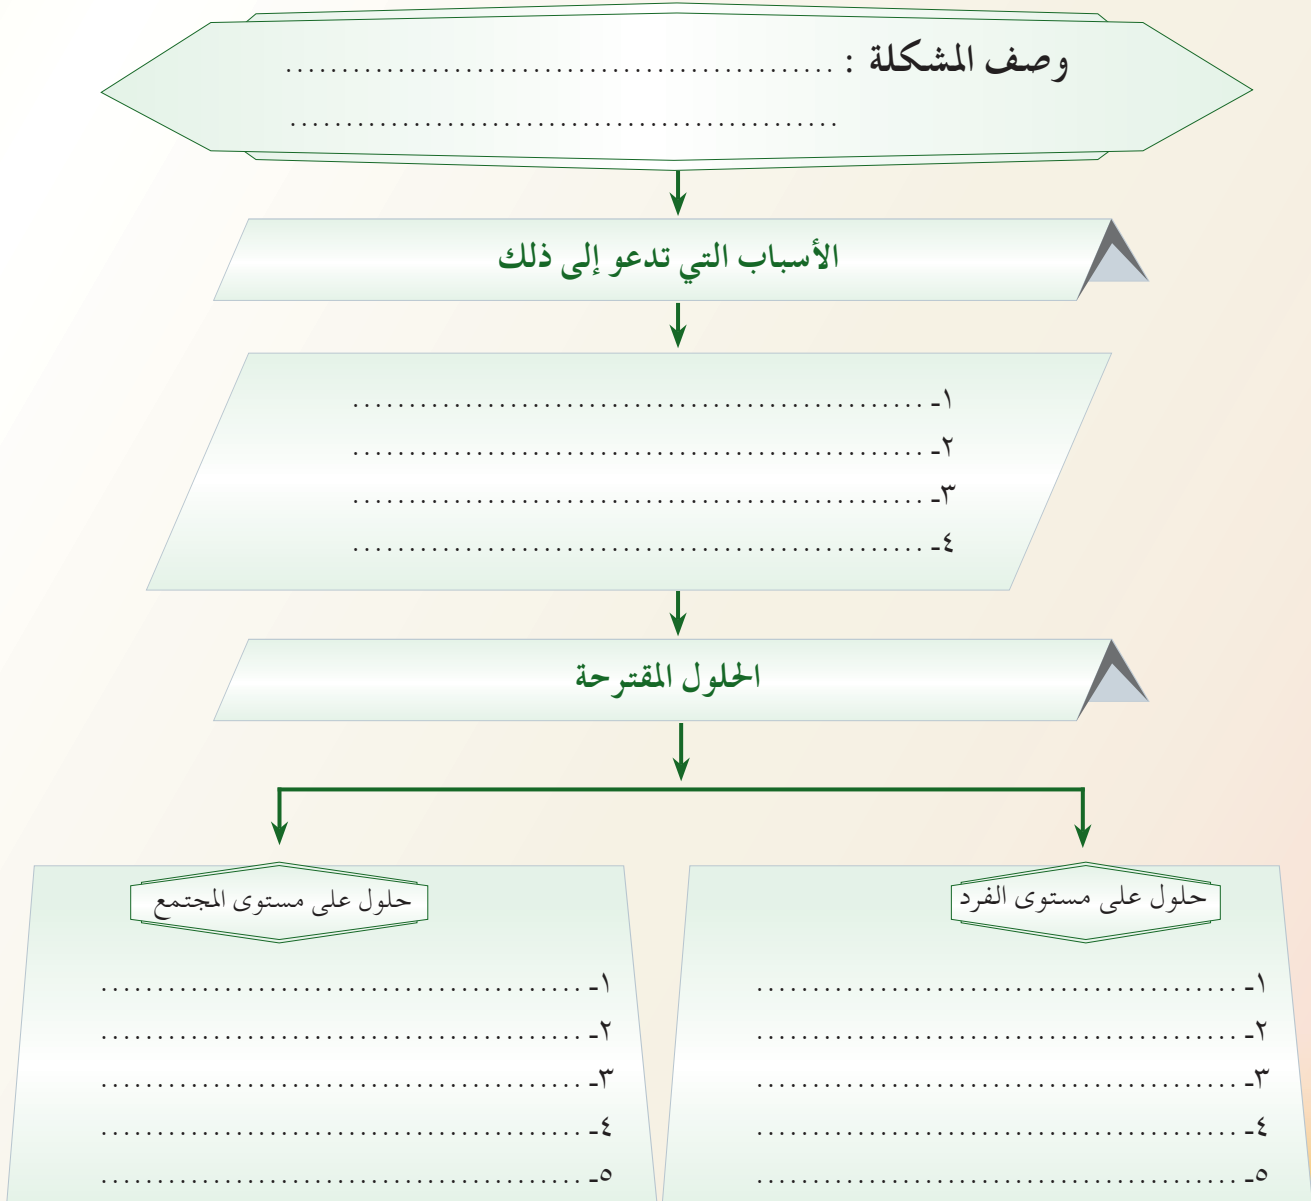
وصف المشكلة : ....................................................
....................................................

الأسباب التي تدعو إلى ذلك

١- ..................................................
٢- ..................................................
٣- ..................................................
٤- ..................................................

الحلول المقترحة

حلول على مستوى الفرد

١- ..................................................
٢- ..................................................
٣- ..................................................
٤- ..................................................
٥- ..................................................

حلول على مستوى المجتمع

١- ..................................................
٢- ..................................................
٣- ..................................................
٤- ..................................................
٥- ..................................................